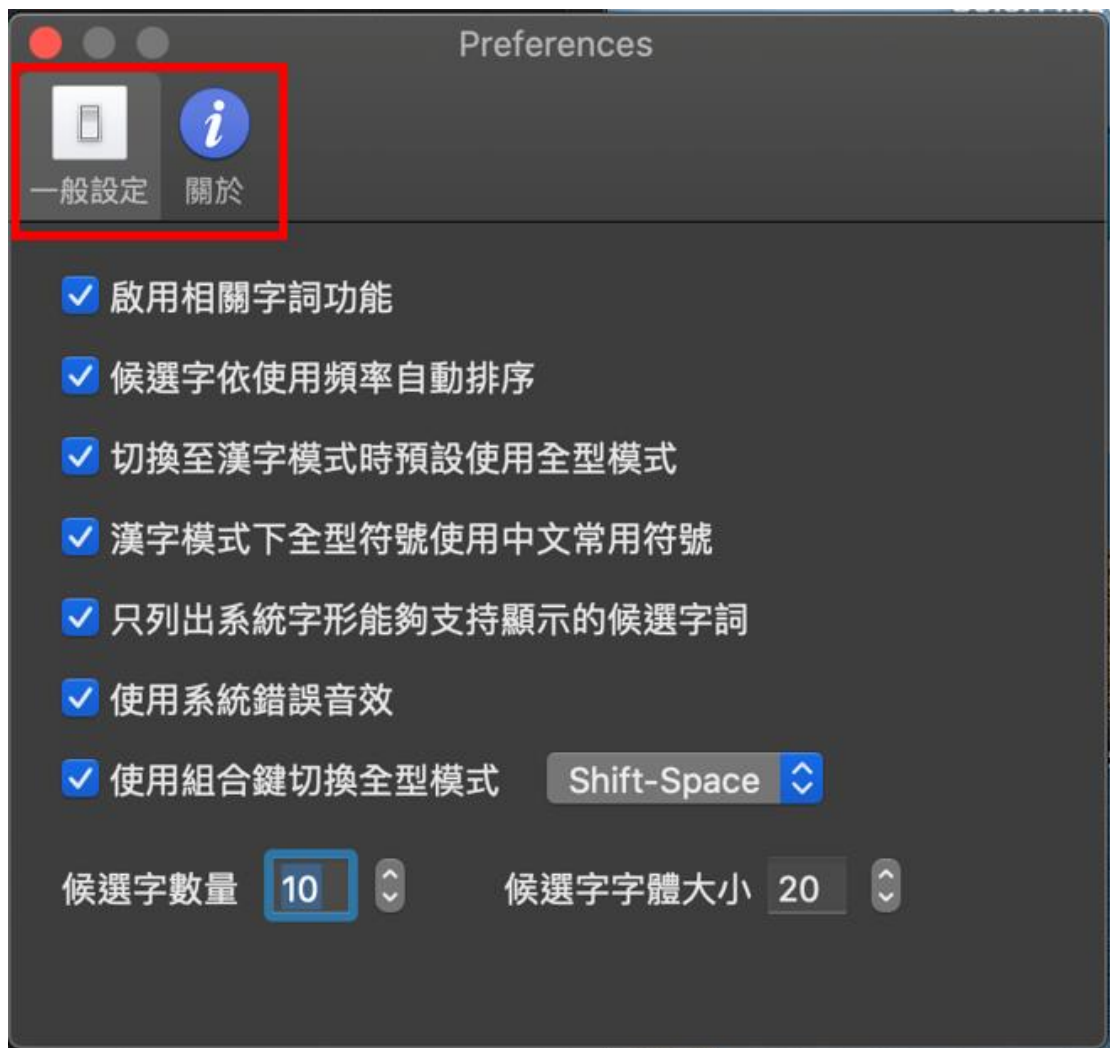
Preferences

一般設定 關於

啟用相關字詞功能

候選字依使用頻率自動排序

切換至漢字模式時預設使用全型模式

漢字模式下全型符號使用中文常用符號

只列出系統字形能夠支持顯示的候選字詞

使用系統錯誤音效

使用組合鍵切換全型模式 Shift-Space

候選字數量 10 候選字字體大小 20